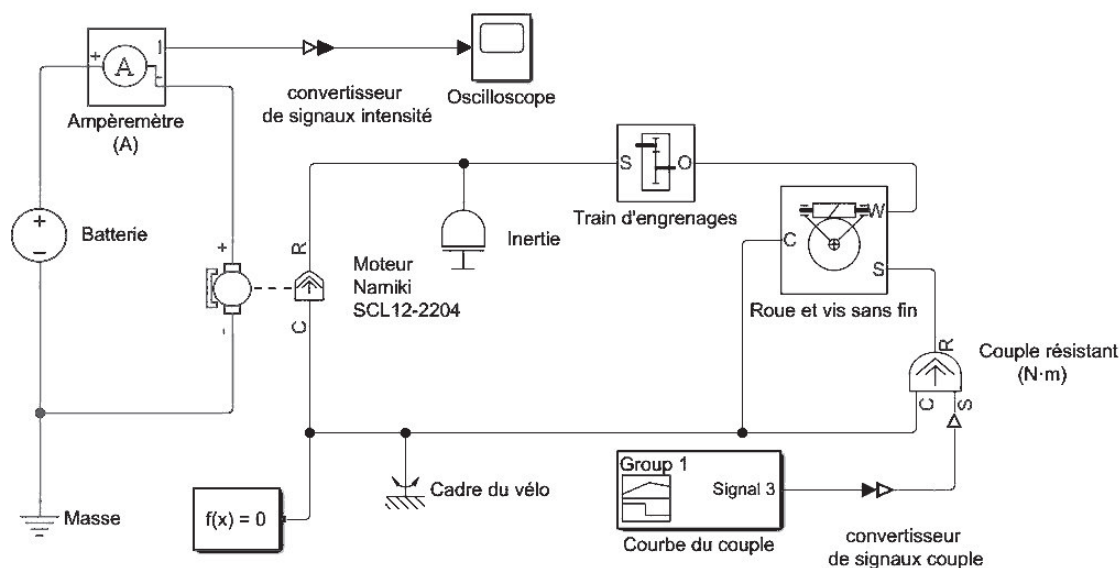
A
I
+
Ampèremètre (A)

convertisseur de signaux intensité

Oscilloscope

+
Batterie
−

S
O
Train d'engrenages

Inertie

+
R
C
-
Moteur Namiki SCL12-2204

C
W
S
Roue et vis sans fin

R
C
S
Couple résistant (N·m)

Masse

f(x) = 0

Cadre du vélo

Group 1
Signal 3
Courbe du couple

convertisseur de signaux couple